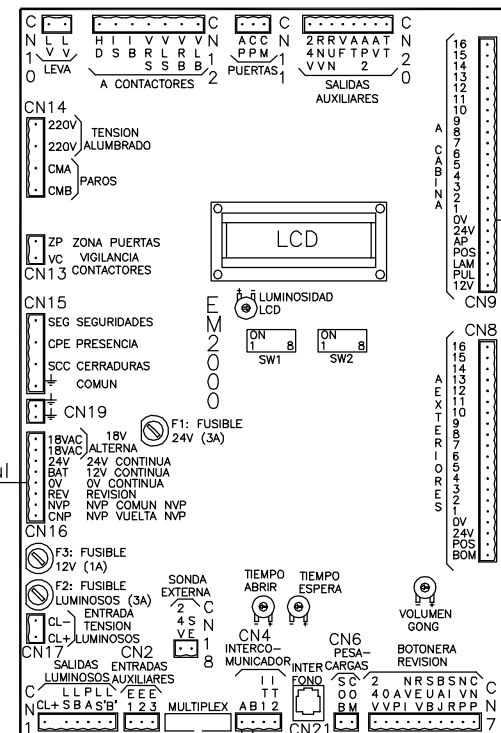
CN10 L L V V LEVA

H I I V V V V N D S B R L R L L S S B B A CONTACTORES CN12

A C C P P M PUERTAS CN1

2 R R V A A A T 4 N U F T P V T V V N 2 SALIDAS AUXILIARES CN20

16 15 14 13 12 11 10 9 8 7 6 5 4 3 2 1 0V 24V AP POS LAM PUL 12V
A CABINA
CN9

CN14
220V
220V TENSION ALUMBRADO
CMA
CMB PAROS

ZP ZONA PUERTAS
VC VIGILANCIA CONTACTORES
CN13

LCD

CN15
SEG SEGURIDADES
CPE PRESENCIA
SCC CERRADURAS
COMUN

CN19

EM2000

LUMINOSIDAD LCD

ON 1 8 SW1
ON 1 8 SW2

CN8
16 15 14 13 12 11 10 9 8 7 6 5 4 3 2 1 0V 24V POS BOM
A EXTERIORES

F1: FUSIBLE 24V (3A)

18VAC 18V
18VAC ALTERNA
24V 24V CONTINUA
BAT 12V CONTINUA
0V 0V CONTINUA
REV REVISION
NVP NVP COMUN NVP
CNP NVP VUELTA NVP
CN16

F3: FUSIBLE 12V (1A)

F2: FUSIBLE LUMINOSOS (3A)

CL- ENTRADA TENSION
CL+ LUMINOSOS
CN17

SONDA EXTERNA
2 4 S V E
CN18

TIEMPO ABRIR
TIEMPO ESPERA

VOLUMEN GONG

CN4 INTERCOMUNICADOR
I I T T
A B 1 2

INTER FONO
CN21

CN6 PESACARGAS
S C O O B M

BOTONERA REVISION
2 N R S B S N C 4 0 A V E U A I V N V V P I V B J R P P
CN7

SALIDAS LUMINOSOS
CN1 L L P L L CL+ S B A S' B'

CN2 ENTRADAS AUXILIARES
E E E 1 2 3

MULTIPLEX